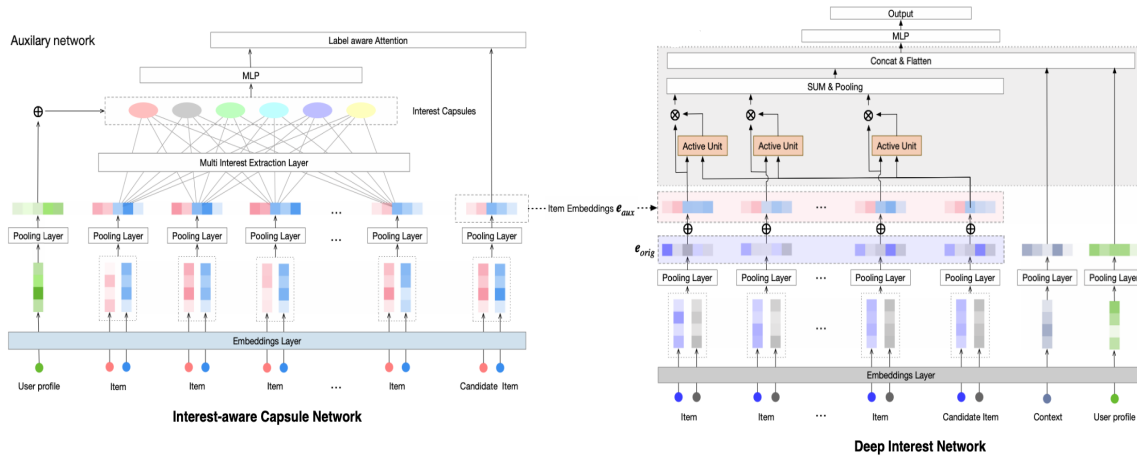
Auxilary network

Label aware Attention

MLP

$\oplus$

Interest Capsules

Multi Interest Extraction Layer

Pooling Layer

Pooling Layer

Pooling Layer

Pooling Layer

...

Pooling Layer

Pooling Layer

...

Item Embeddings $e_{aux}$

Embeddings Layer

User profile

Item

Item

Item

...

Item

Candidate Item

Interest-aware Capsule Network

Output

MLP

Concat & Flatten

SUM & Pooling

$\otimes$

$\otimes$

$\otimes$

Active Unit

Active Unit

Active Unit

...

$\oplus$

$\oplus$

$\oplus$

$\oplus$

$e_{orig}$

Pooling Layer

Pooling Layer

...

Pooling Layer

Pooling Layer

Pooling Layer

Pooling Layer

...

Embeddings Layer

Item

Item

...

Item

Candidate Item

Context

User profile

Deep Interest Network